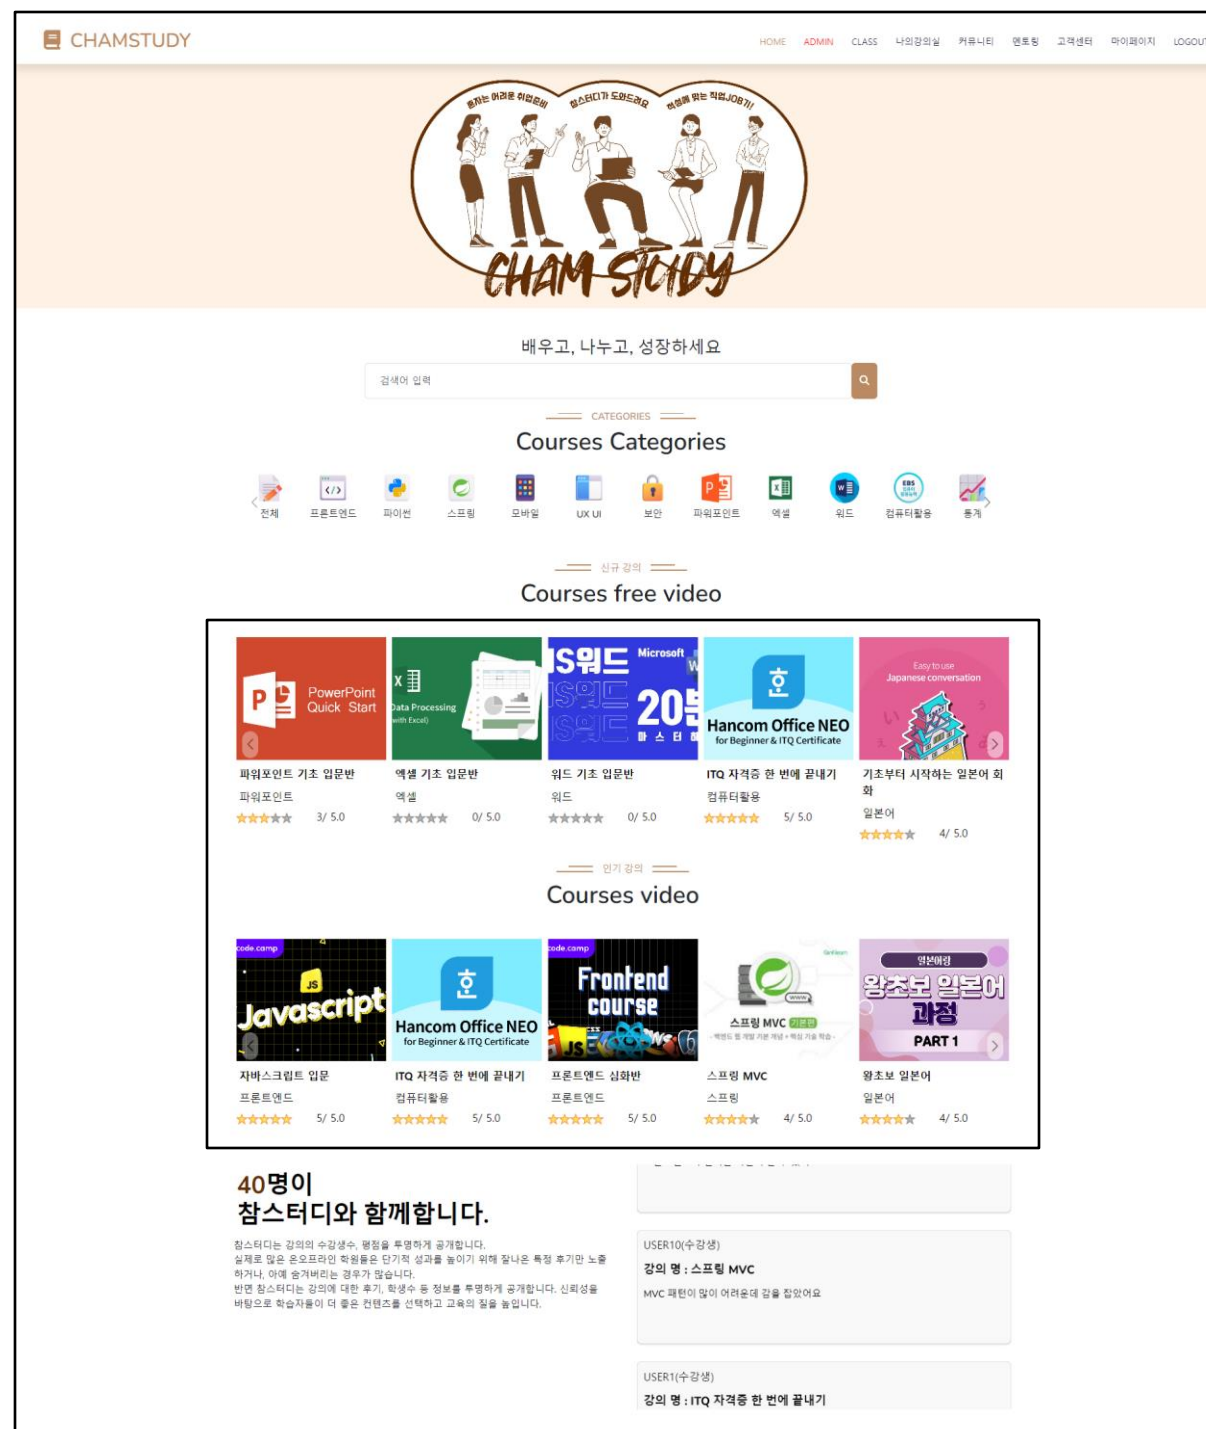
CHAMSTUDY

HOME ADMIN CLASS 나의강의실 커뮤니티 멘토링 고객센터 마이페이지 LOGOUT

혼자는 어려운 취업준비 참스터디가 도와드려요 취성패 맞는 직업JOB기!

CHAM STUDY

배우고, 나누고, 성장하세요

검색어 입력

CATEGORIES

Courses Categories

전체 프론트엔드 파이썬 스프링 모바일 UX UI 보안 파워포인트 엑셀 워드 컴퓨터활용 통계

신규 강의

Courses free video

PowerPoint Quick Start

Data Processing with Excel

S워드 Microsoft 20

Hancom Office NEO for Beginner & ITQ Certificate

Easy to use Japanese conversation

파워포인트 기초 입문반
파워포인트
3/ 5.0

엑셀 기초 입문반
엑셀
0/ 5.0

워드 기초 입문반
워드
0/ 5.0

ITQ 자격증 한 번에 끝내기
컴퓨터활용
5/ 5.0

기초부터 시작하는 일본어 회화
일본어
4/ 5.0

인기 강의

Courses video

code.camp Javascript JS

Hancom Office NEO for Beginner & ITQ Certificate

code.camp Frontend course

스프링 MVC 기본편

일본어링 왕초보 일본어 과정 PART 1

자바스크립트 입문
프론트엔드
5/ 5.0

ITQ 자격증 한 번에 끝내기
컴퓨터활용
5/ 5.0

프론트엔드 심화반
프론트엔드
5/ 5.0

스프링 MVC
스프링
4/ 5.0

왕초보 일본어
일본어
4/ 5.0

40명이
참스터디와 함께합니다.

참스터디는 강의의 수강생수, 평점을 투명하게 공개합니다.
실제로 많은 온오프라인 학원들은 단기적 성과를 높이기 위해 잘나온 특정 후기만 노출하거나, 아예 숨겨버리는 경우가 많습니다.
반면 참스터디는 강의에 대한 후기, 학생수 등 정보를 투명하게 공개합니다. 신뢰성을 바탕으로 학습자들이 더 좋은 컨텐츠를 선택하고 교육의 질을 높입니다.

USER10(수강생)
강의 명 : 스프링 MVC
MVC 패턴이 많이 어려운데 감을 잡았어요

USER1(수강생)
강의 명 : ITQ 자격증 한 번에 끝내기